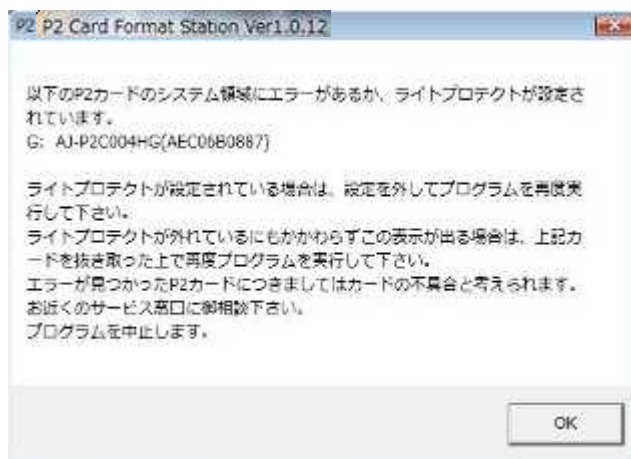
P2 P2 Card Format Station Ver1.0.12

以下のP2カードのシステム領域にエラーがあるか、ライトプロテクトが設定されています。
G: AJ-P2C004HG(AEC06B0887)

ライトプロテクトが設定されている場合は、設定を外してプログラムを再度実行して下さい。
ライトプロテクトが外れているにもかかわらずこの表示が出る場合は、上記カードを抜き取った上で再度プログラムを実行して下さい。
エラーが見つかったP2カードにつきましてはカードの不具合と考えられます。
お近くのサービス窓口に御相談下さい。
プログラムを中止します。

OK